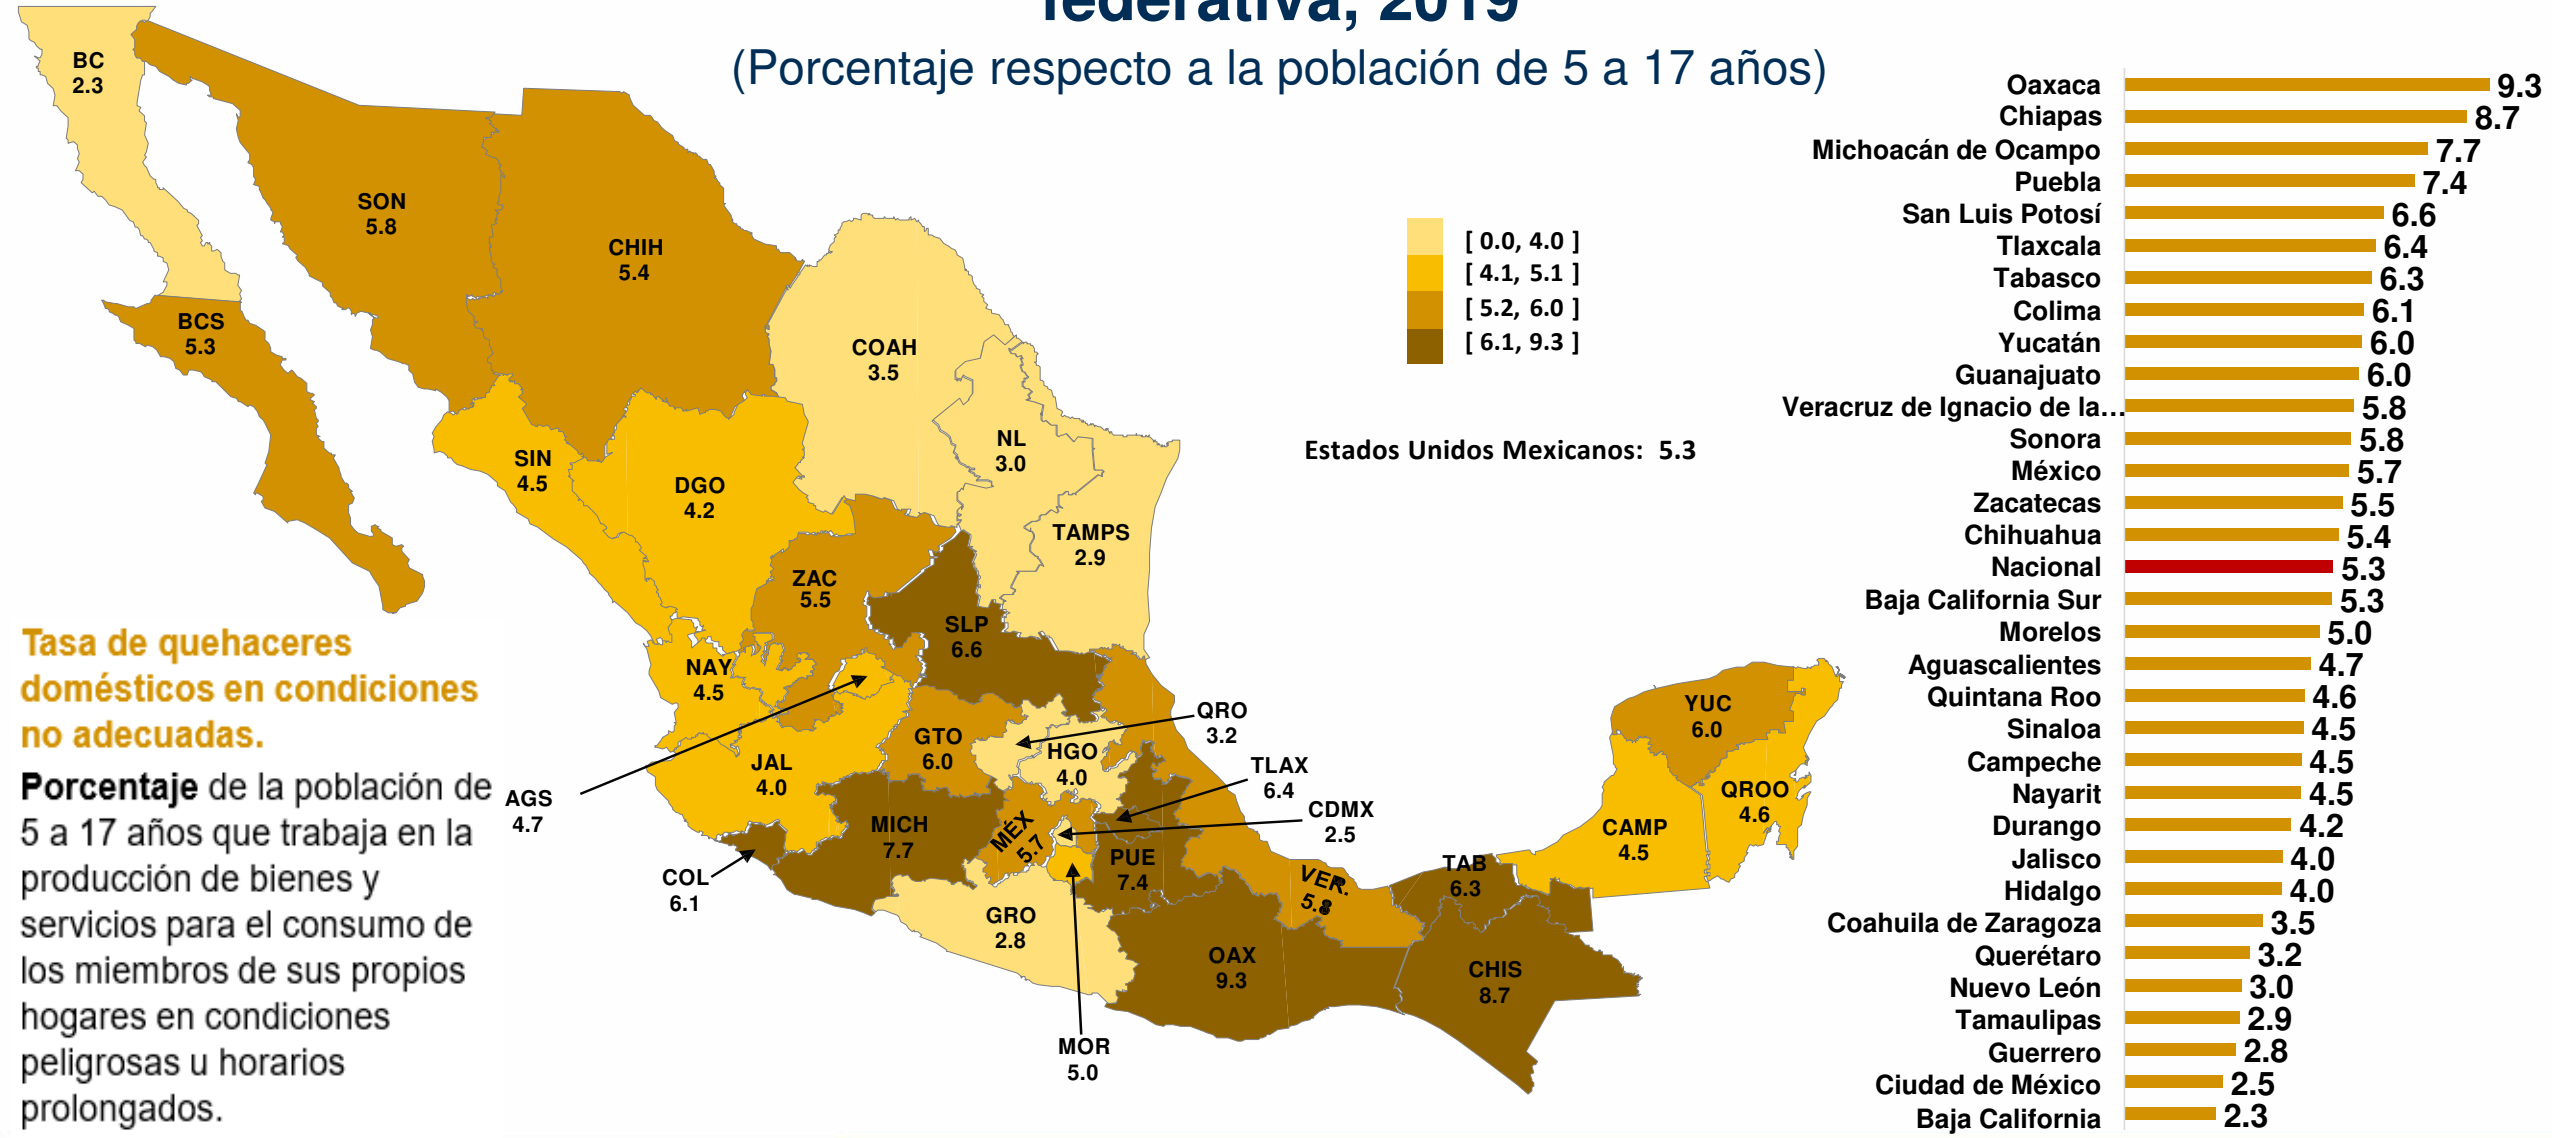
federativa, 2019
(Porcentaje respecto a la población de 5 a 17 años)

BC 2.3
SON 5.8
CHIH 5.4
BCS 5.3
COAH 3.5
NL 3.0
SIN 4.5
DGO 4.2
TAMPS 2.9
ZAC 5.5
SLP 6.6
NAY 4.5
AGS 4.7
JAL 4.0
GTO 6.0
QRO 3.2
HGO 4.0
TLAX 6.4
CDMX 2.5
MICH 7.7
MÉX 5.7
PUE 7.4
COL 6.1
GRO 2.8
MOR 5.0
OAX 9.3
VER. 5.8
TAB 6.3
CHIS 8.7
CAMP 4.5
YUC 6.0
QROO 4.6

[ 0.0, 4.0 ]
[ 4.1, 5.1 ]
[ 5.2, 6.0 ]
[ 6.1, 9.3 ]

Estados Unidos Mexicanos: 5.3

Tasa de quehaceres domésticos en condiciones no adecuadas.

Porcentaje de la población de 5 a 17 años que trabaja en la producción de bienes y servicios para el consumo de los miembros de sus propios hogares en condiciones peligrosas u horarios prolongados.

| | |
|---|---|
| Oaxaca | 9.3 |
| Chiapas | 8.7 |
| Michoacán de Ocampo | 7.7 |
| Puebla | 7.4 |
| San Luis Potosí | 6.6 |
| Tlaxcala | 6.4 |
| Tabasco | 6.3 |
| Colima | 6.1 |
| Yucatán | 6.0 |
| Guanajuato | 6.0 |
| Veracruz de Ignacio de la... | 5.8 |
| Sonora | 5.8 |
| México | 5.7 |
| Zacatecas | 5.5 |
| Chihuahua | 5.4 |
| Nacional | 5.3 |
| Baja California Sur | 5.3 |
| Morelos | 5.0 |
| Aguascalientes | 4.7 |
| Quintana Roo | 4.6 |
| Sinaloa | 4.5 |
| Campeche | 4.5 |
| Nayarit | 4.5 |
| Durango | 4.2 |
| Jalisco | 4.0 |
| Hidalgo | 4.0 |
| Coahuila de Zaragoza | 3.5 |
| Querétaro | 3.2 |
| Nuevo León | 3.0 |
| Tamaulipas | 2.9 |
| Guerrero | 2.8 |
| Ciudad de México | 2.5 |
| Baja California | 2.3 |